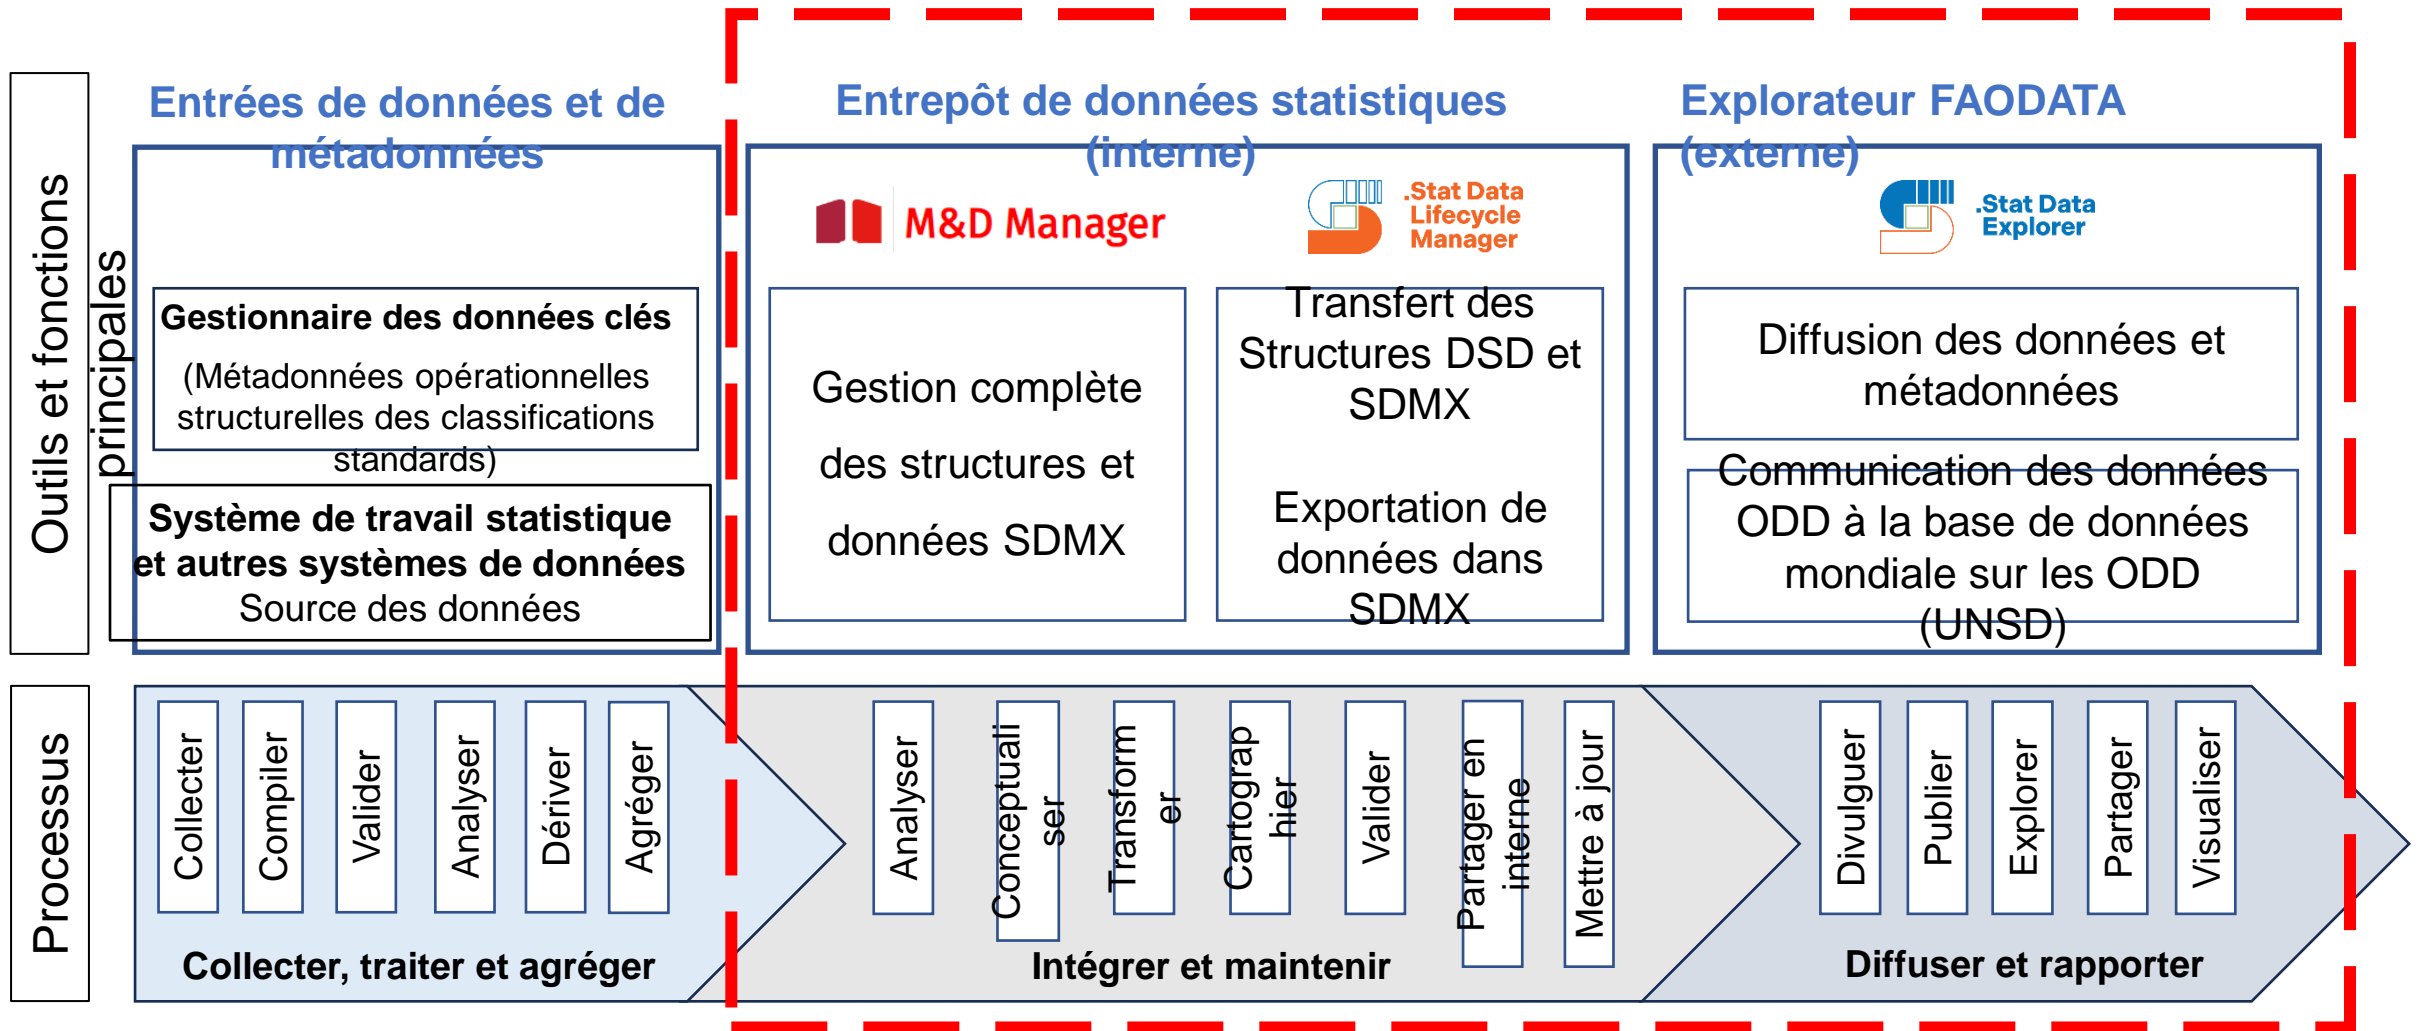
Outils et fonctions principales

Entrées de données et de métadonnées

Gestionnaire des données clés

(Métadonnées opérationnelles structurelles des classifications standards)

Système de travail statistique et autres systèmes de données

Source des données

Entrepôt de données statistiques (interne)

M&D Manager

.Stat Data Lifecycle Manager

Gestion complète des structures et données SDMX

Transfert des Structures DSD et SDMX

Exportation de données dans SDMX

Explorateur FAODATA (externe)

.Stat Data Explorer

Diffusion des données et métadonnées

Communication des données ODD à la base de données mondiale sur les ODD (UNSD)

Processus

Collecter

Compiler

Valider

Analyser

Dériver

Agréger

Collecter, traiter et agréger

Analyser

Conceptualiser

Transformer

Cartographier

Valider

Partager en interne

Mettre à jour

Intégrer et maintenir

Divulguer

Publier

Explorer

Partager

Visualiser

Diffuser et rapporter